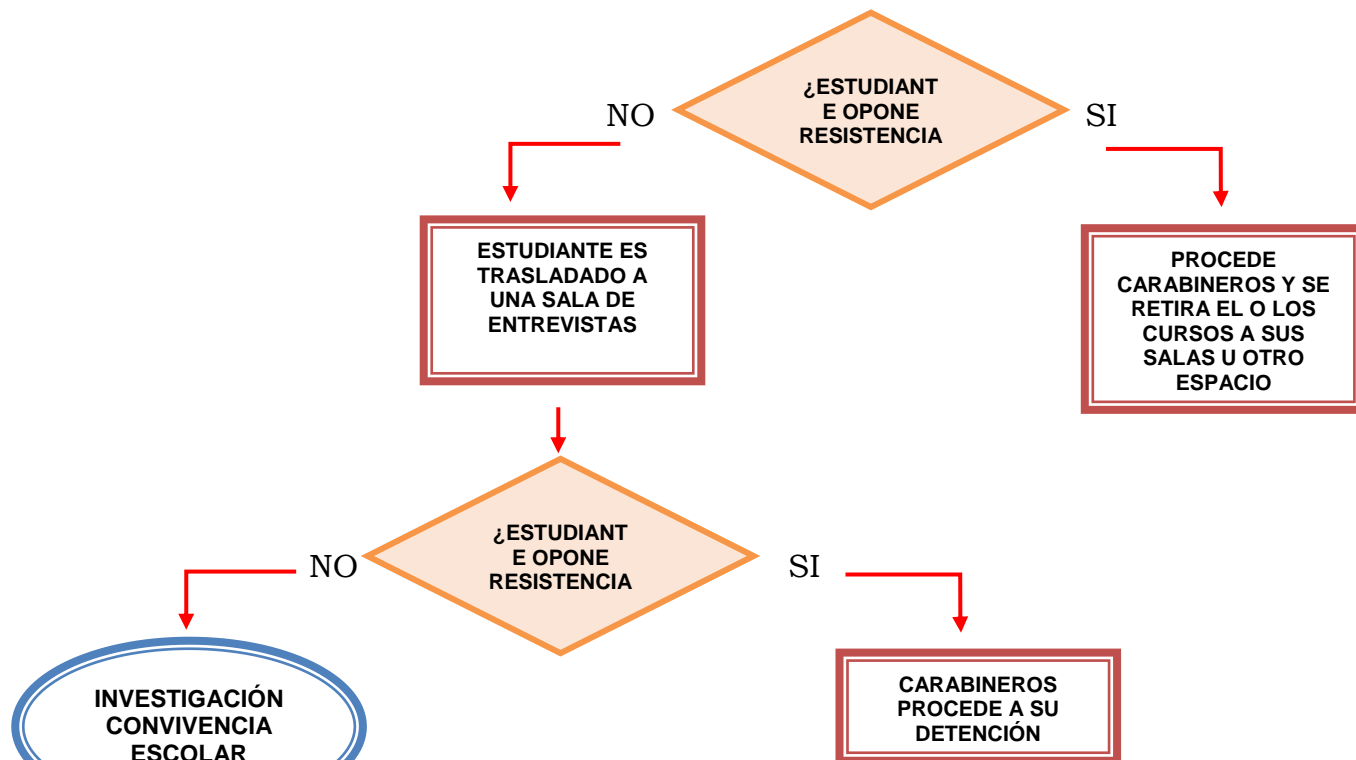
¿ESTUDIANT E OPONE RESISTENCIA

NO

SI

ESTUDIANTE ES TRASLADADO A UNA SALA DE ENTREVISTAS

PROCEDE CARABINEROS Y SE RETIRA EL O LOS CURSOS A SUS SALAS U OTRO ESPACIO

¿ESTUDIANT E OPONE RESISTENCIA

NO

SI

INVESTIGACIÓN CONVIVENCIA ESCOLAR

CARABINEROS PROCEDE A SU DETENCIÓN